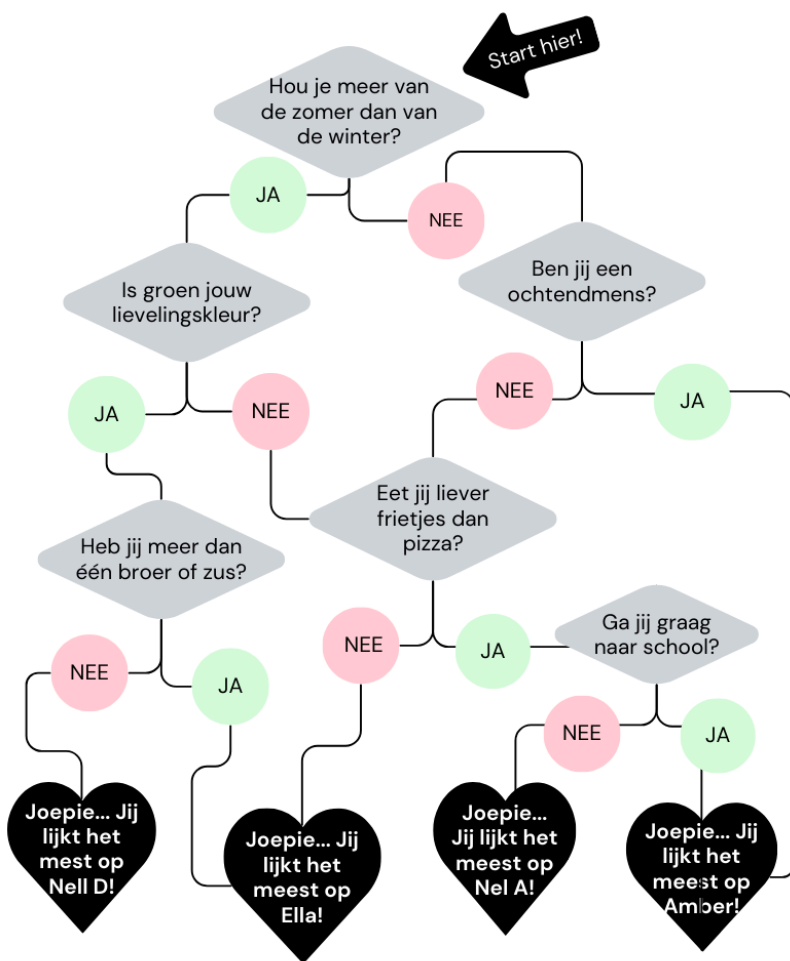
Start hier!

Hou je meer van de zomer dan van de winter?

JA

NEE

Ben jij een ochtendmens?

Is groen jouw lievelingskleur?

JA

NEE

NEE

JA

Eet jij liever frietjes dan pizza?

Heb jij meer dan één broer of zus?

NEE

JA

Ga jij graag naar school?

NEE

JA

NEE

JA

Joepie... Jij lijkt het mest op Nell D!

Joepie... Jij lijkt het meest op Ella!

Joepie... Jij lijkt het meest op Nel A!

Joepie... Jij lijkt het meest op Amber!